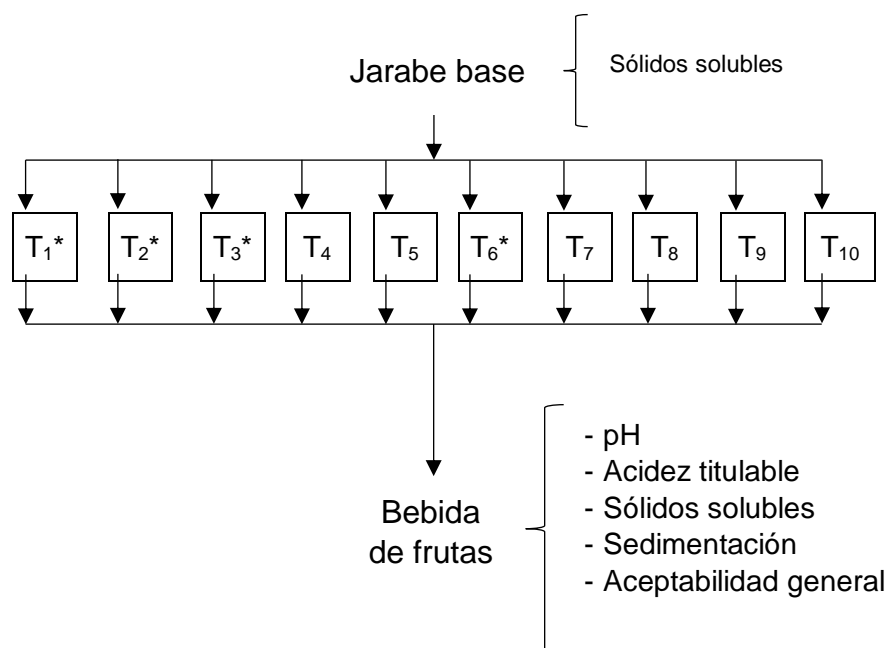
Jarabe base

Sólidos solubles

$T_1$*

$T_2$*

$T_3$*

$T_4$

$T_5$

$T_6$*

$T_7$

$T_8$

$T_9$

$T_{10}$

Bebida de frutas

- pH
- Acidez titulable
- Sólidos solubles
- Sedimentación
- Aceptabilidad general